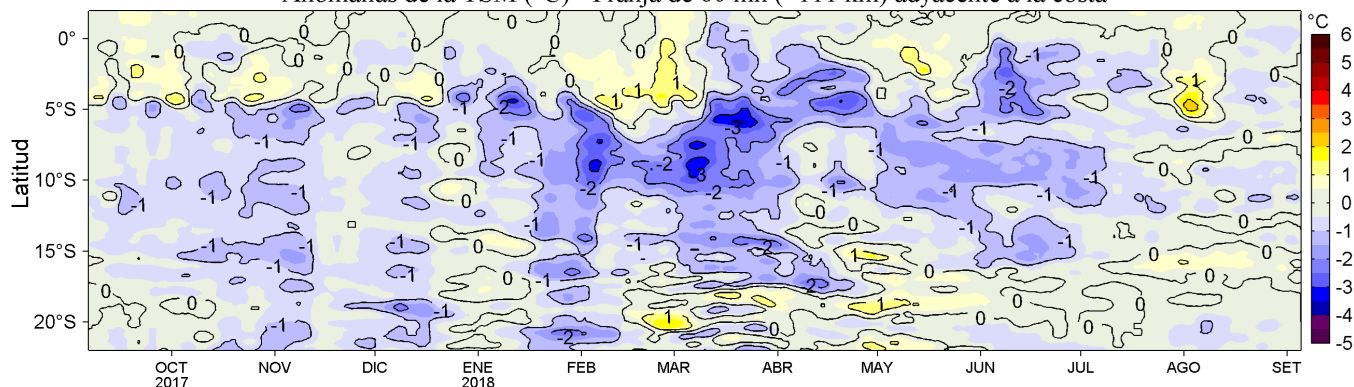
Anomalías de la TSM (°C) - Franja de 60 mn (~111 km) adyacente a la costa

°C
6
5
4
3
2
1
0
-1
-2
-3
-4
-5

Latitud
0°
5°S
10°S
15°S
20°S

OCT 2017
NOV
DIC
ENE 2018
FEB
MAR
ABR
MAY
JUN
JUL
AGO
SET

0
0
0
0
0
-1
-1
-1
-1
-2
-2
-2
-3
-3
1
1
1
1
-1
-1
-1
-1
-1
0
0
0